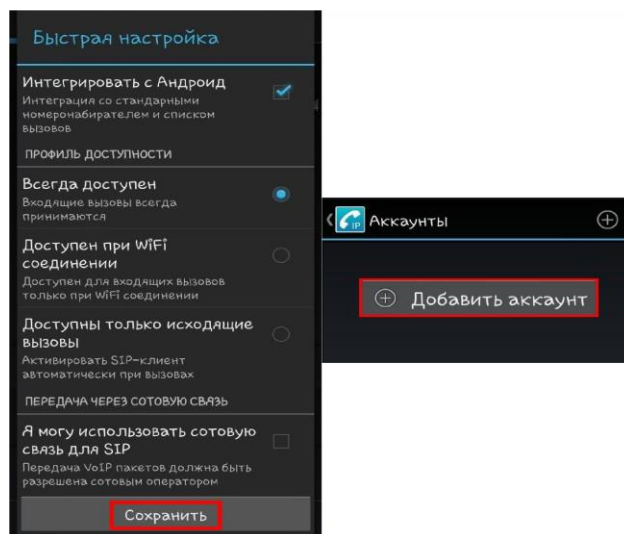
Быстрая настройка

Интегрировать с Андроид
Интеграция со стандарными номеронабирателем и списком вызовов

ПРОФИЛЬ ДОСТУПНОСТИ

Всегда доступен
Входящие вызовы всегда принимаются

Доступен при WiFi соединении
Доступен для входящих вызовов только при WiFi соединении

Доступны только исходящие вызовы
Активировать SIP-клиент автоматически при вызовах

ПЕРЕДАЧА ЧЕРЕЗ СОТОВУЮ СВЯЗЬ

Я могу использовать сотовую связь для SIP
Передача VoIP пакетов должна быть разрешена сотовым оператором

Сохранить

Аккаунты

Добавить аккаунт